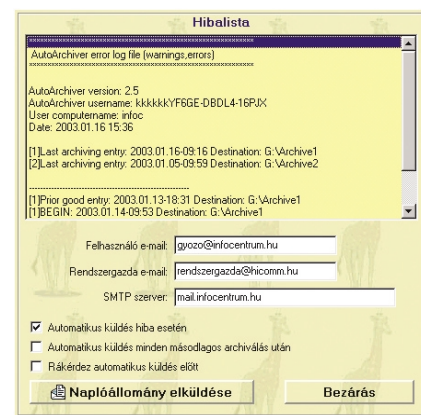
Hibalista

AutoArchiver error log file (warnings,errors)

AutoArchiver version: 2.5
AutoArchiver username: kkkkkkYF6GE-DBDL4-16PJX
User computername: infoc
Date: 2003.01.16 15:36

[1]Last archiving entry: 2003.01.16-09:16 Destination: G:\Archive1
[2]Last archiving entry: 2003.01.05-09:59 Destination: G:\Archive2

[1]Prior good entry: 2003.01.13-18:31 Destination: G:\Archive1
[1]BEGIN: 2003.01.14-09:53 Destination: G:\Archive1

Felhasználó e-mail: gyozo@infocentrum.hu

Rendszergazda e-mail: rendszergazda@hicomm.hu

SMTP szerver: mail.infocentrum.hu

Automatikus küldés hiba esetén

Automatikus küldés minden másodlagos archiválás után

Rákérdez automatikus küldés előtt

Naplóállomány elküldése

Bezárás